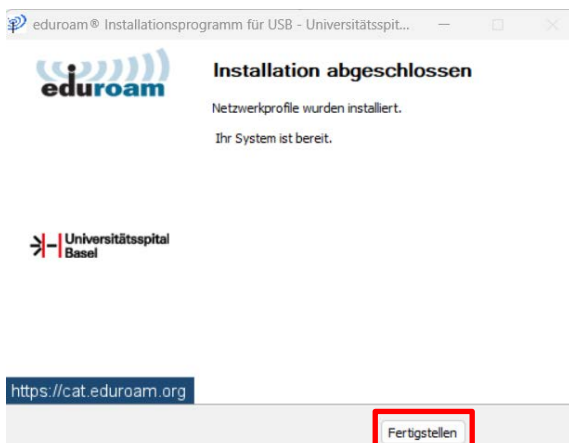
eduroam® Installationsprogramm für USB - Universitätsspit...

eduroam

Installation abgeschlossen

Netzwerkprofile wurden installiert.

Ihr System ist bereit.

Universitätsspital Basel

https://cat.eduroam.org

Fertigstellen